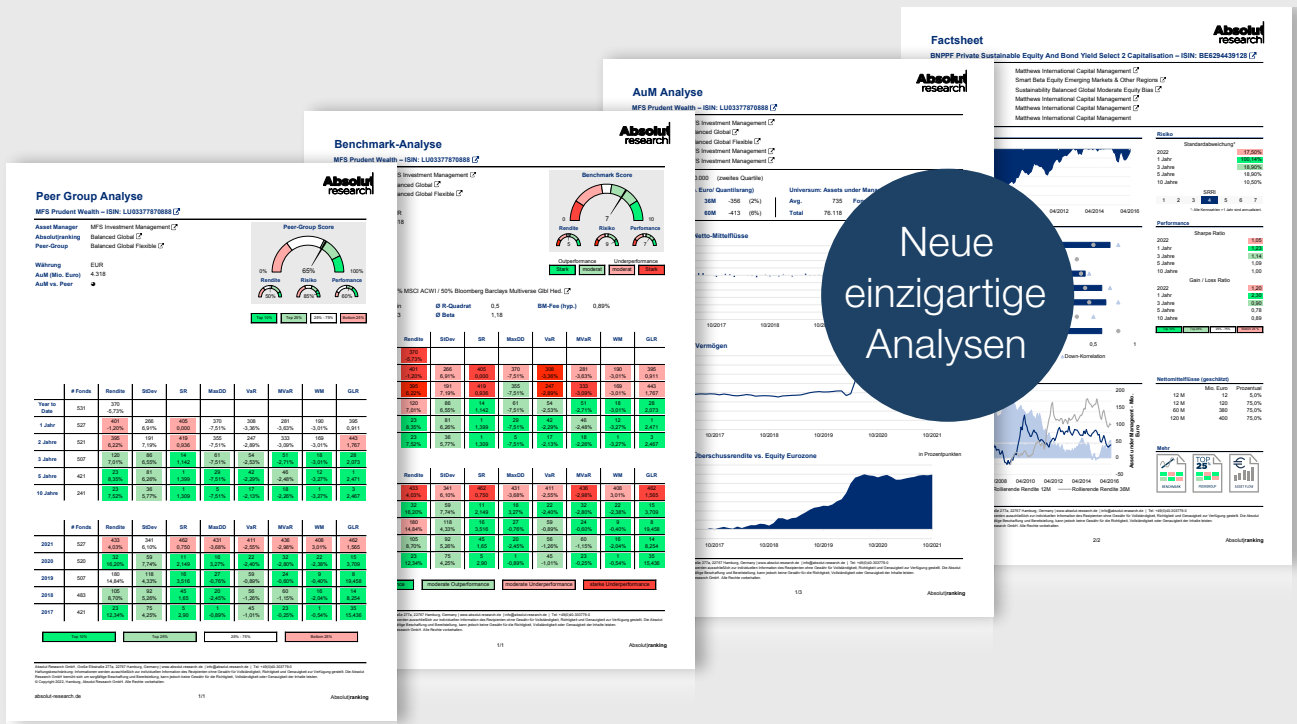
Factsheet

BNPPF Private Sustainable Equity And Bond Yield Select 2 Capitalisation – ISIN: BE6294439128

Absolut research

Matthews International Capital Management
Smart Beta Equity Emerging Markets & Other Regions
Sustainability Balanced Global Moderate Equity Bias
Matthews International Capital Management
Matthews International Capital Management
Matthews International Capital Management

Risiko

Standardabweichung*

| 2022 | 17,50% |
|---|---|
| 1 Jahr | 100,14% |
| 3 Jahre | 18,90% |
| 5 Jahre | 18,90% |
| 10 Jahre | 10,50% |

SRRI

1 2 3 4 5 6 7

Performance

Sharpe Ratio

| 2022 | 1,05 |
|---|---|
| 1 Jahr | 1,23 |
| 3 Jahre | 1,14 |
| 5 Jahre | 1,09 |
| 10 Jahre | 1,00 |

Gain / Loss Ratio

| 2022 | 1,26 |
|---|---|
| 1 Jahr | 2,38 |
| 3 Jahre | 0,90 |
| 5 Jahre | 0,78 |
| 10 Jahre | 0,89 |

Nettomittelflüsse (geschätzt)

| | Mio. Euro | Prozentual |
|---|---|---|
| 12 M | 12 | 5,0% |
| 12 M | 120 | 75,0% |
| 60 M | 380 | 75,0% |
| 120 M | 400 | 75,0% |

Mehr

BENCHMARK TOP 25 PEERGROUP ASSET FLOW

2/2

Absolut|ranking

AuM Analyse

MFS Prudent Wealth – ISIN: LU0337787088

Absolut research

Netto-Mittelflüsse

Vermögen

Überschussrendite vs. Equity Eurozone

in Prozentpunkten

1/3

Neue einzigartige Analysen

Benchmark-Analyse

MFS Prudent Wealth – ISIN: LU03377870888

Absolut research

Benchmark Score

Rendite Risiko Performance

Outperformance Underperformance

Stark moderat moderat Stark

% MSCI ACWI / 50% Bloomberg Barclays Multiverse Gbl Hed

Ø R-Quadrat 0,5
Ø Beta 1,18
BM-Fee (hyp.) 0,89%

moderate Outperformance moderate Underperformance starke Underperformance

1/1

Absolut|ranking

Peer Group Analyse

MFS Prudent Wealth – ISIN: LU03377870888

Absolut research

Asset Manager MFS Investment Management
Absolutranking Balanced Global
Peer-Group Balanced Global Flexible

Währung EUR
AuM (Mio. Euro) 4.318
AuM vs. Peer

Peer-Group Score

0% 65% 100%

Rendite 50% Risiko 85% Performance 60%

Top 10% Top 25% 25% - 75% Bottom 25%

| | # Fonds | Rendite | StDev | SR | MaxDD | VaR | MVaR | WM | GLR |
|---|---|---|---|---|---|---|---|---|---|
| Year to Date | 531 | 370 -5,73% | | | | | | | |
| 1 Jahr | 527 | 401 -1,20% | 266 6,91% | 405 0,000 | 370 -7,51% | 308 -3,36% | 281 -3,63% | 190 -3,01% | 395 0,911 |
| 2 Jahre | 521 | 395 6,22% | 191 7,19% | 419 0,936 | 355 -7,51% | 247 -2,89% | 333 -3,09% | 169 -3,01% | 443 1,767 |
| 3 Jahre | 507 | 120 7,01% | 86 6,55% | 14 1,142 | 61 -7,51% | 54 -2,53% | 51 -2,71% | 18 -3,01% | 28 2,073 |
| 5 Jahre | 421 | 23 8,35% | 81 6,26% | 5 1,399 | 29 -7,51% | 42 -2,29% | 46 -2,48% | 12 -3,27% | 1 2,471 |
| 10 Jahre | 241 | 22 7,52% | 36 5,77% | 1 1,309 | 5 -7,51% | 17 -2,13% | 18 -2,26% | 1 -3,27% | 3 2,467 |

| | # Fonds | Rendite | StDev | SR | MaxDD | VaR | MVaR | WM | GLR |
|---|---|---|---|---|---|---|---|---|---|
| 2021 | 527 | 433 4,03% | 341 6,10% | 462 0,750 | 431 -3,68% | 411 -2,55% | 436 -2,98% | 408 3,01% | 462 1,565 |
| 2020 | 520 | 32 16,20% | 59 7,74% | 11 2,149 | 16 3,27% | 22 -2,40% | 32 -2,30% | 22 -2,38% | 15 3,709 |
| 2019 | 507 | 180 14,84% | 118 4,33% | 16 3,516 | 27 -0,76% | 50 -0,89% | 54 -0,80% | 9 -0,40% | 9 19,458 |
| 2018 | 483 | 105 8,70% | 92 5,26% | 45 1,63 | 20 -2,45% | 58 -1,26% | 60 -1,15% | 16 -2,04% | 14 8,254 |
| 2017 | 421 | 23 12,34% | 75 4,25% | 5 2,90 | 1 -0,89% | 45 -1,01% | 23 -0,25% | 1 -0,24% | 35 15,436 |

Top 10% Top 25% 25% - 75% Bottom 25%

absolut-research.de 1/1 Absolut|ranking